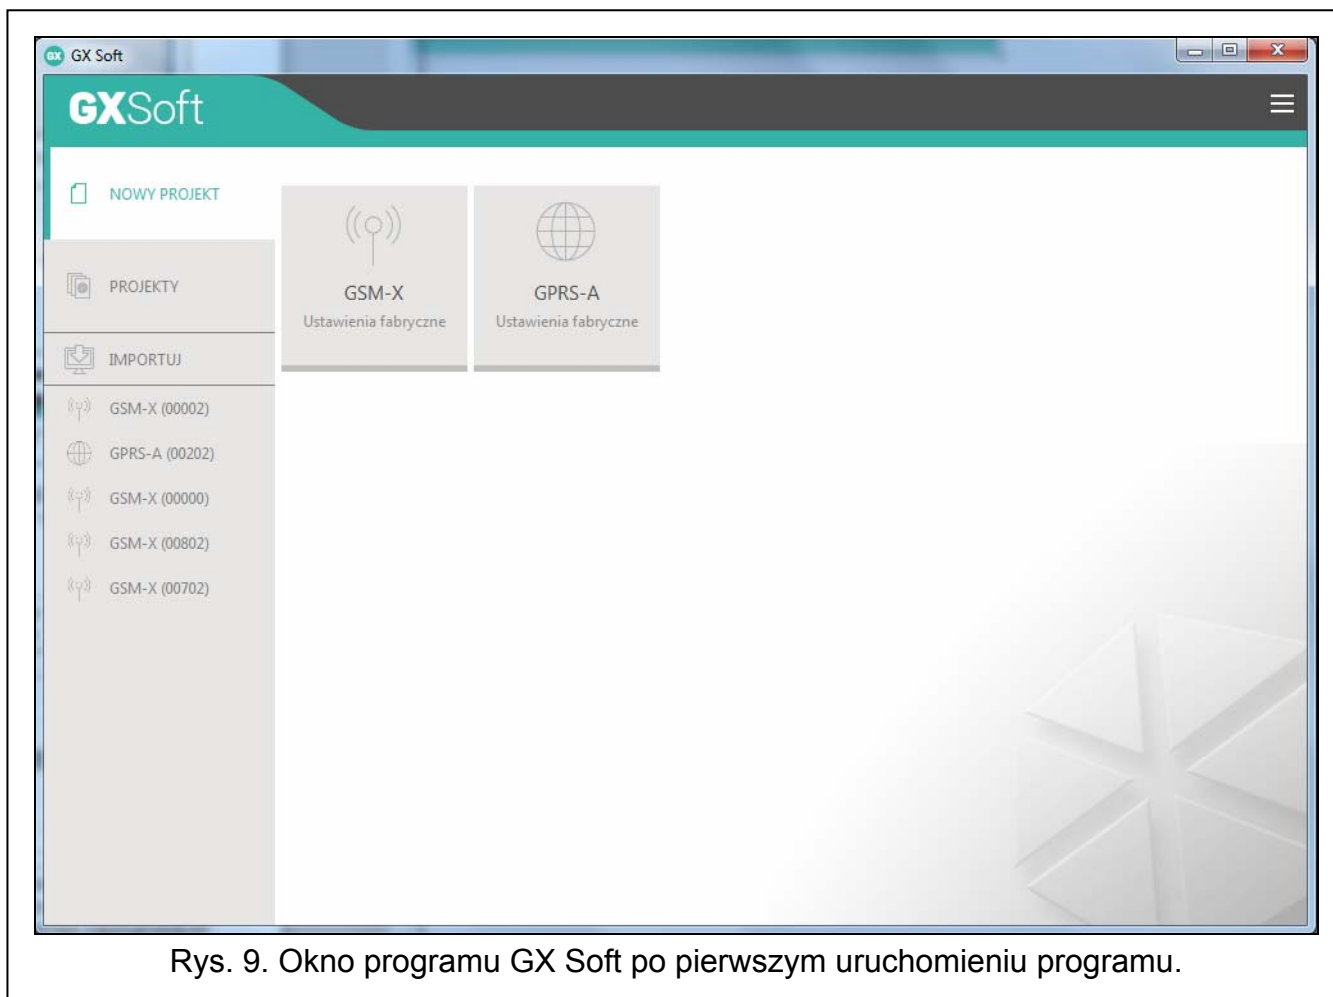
GX Soft

GXSoft

NOWY PROJEKT

PROJEKTY

IMPORTUJ

GSM-X (00002)

GPRS-A (00202)

GSM-X (00000)

GSM-X (00802)

GSM-X (00702)

GSM-X
Ustawienia fabryczne

GPRS-A
Ustawienia fabryczne

Rys. 9. Okno programu GX Soft po pierwszym uruchomieniu programu.